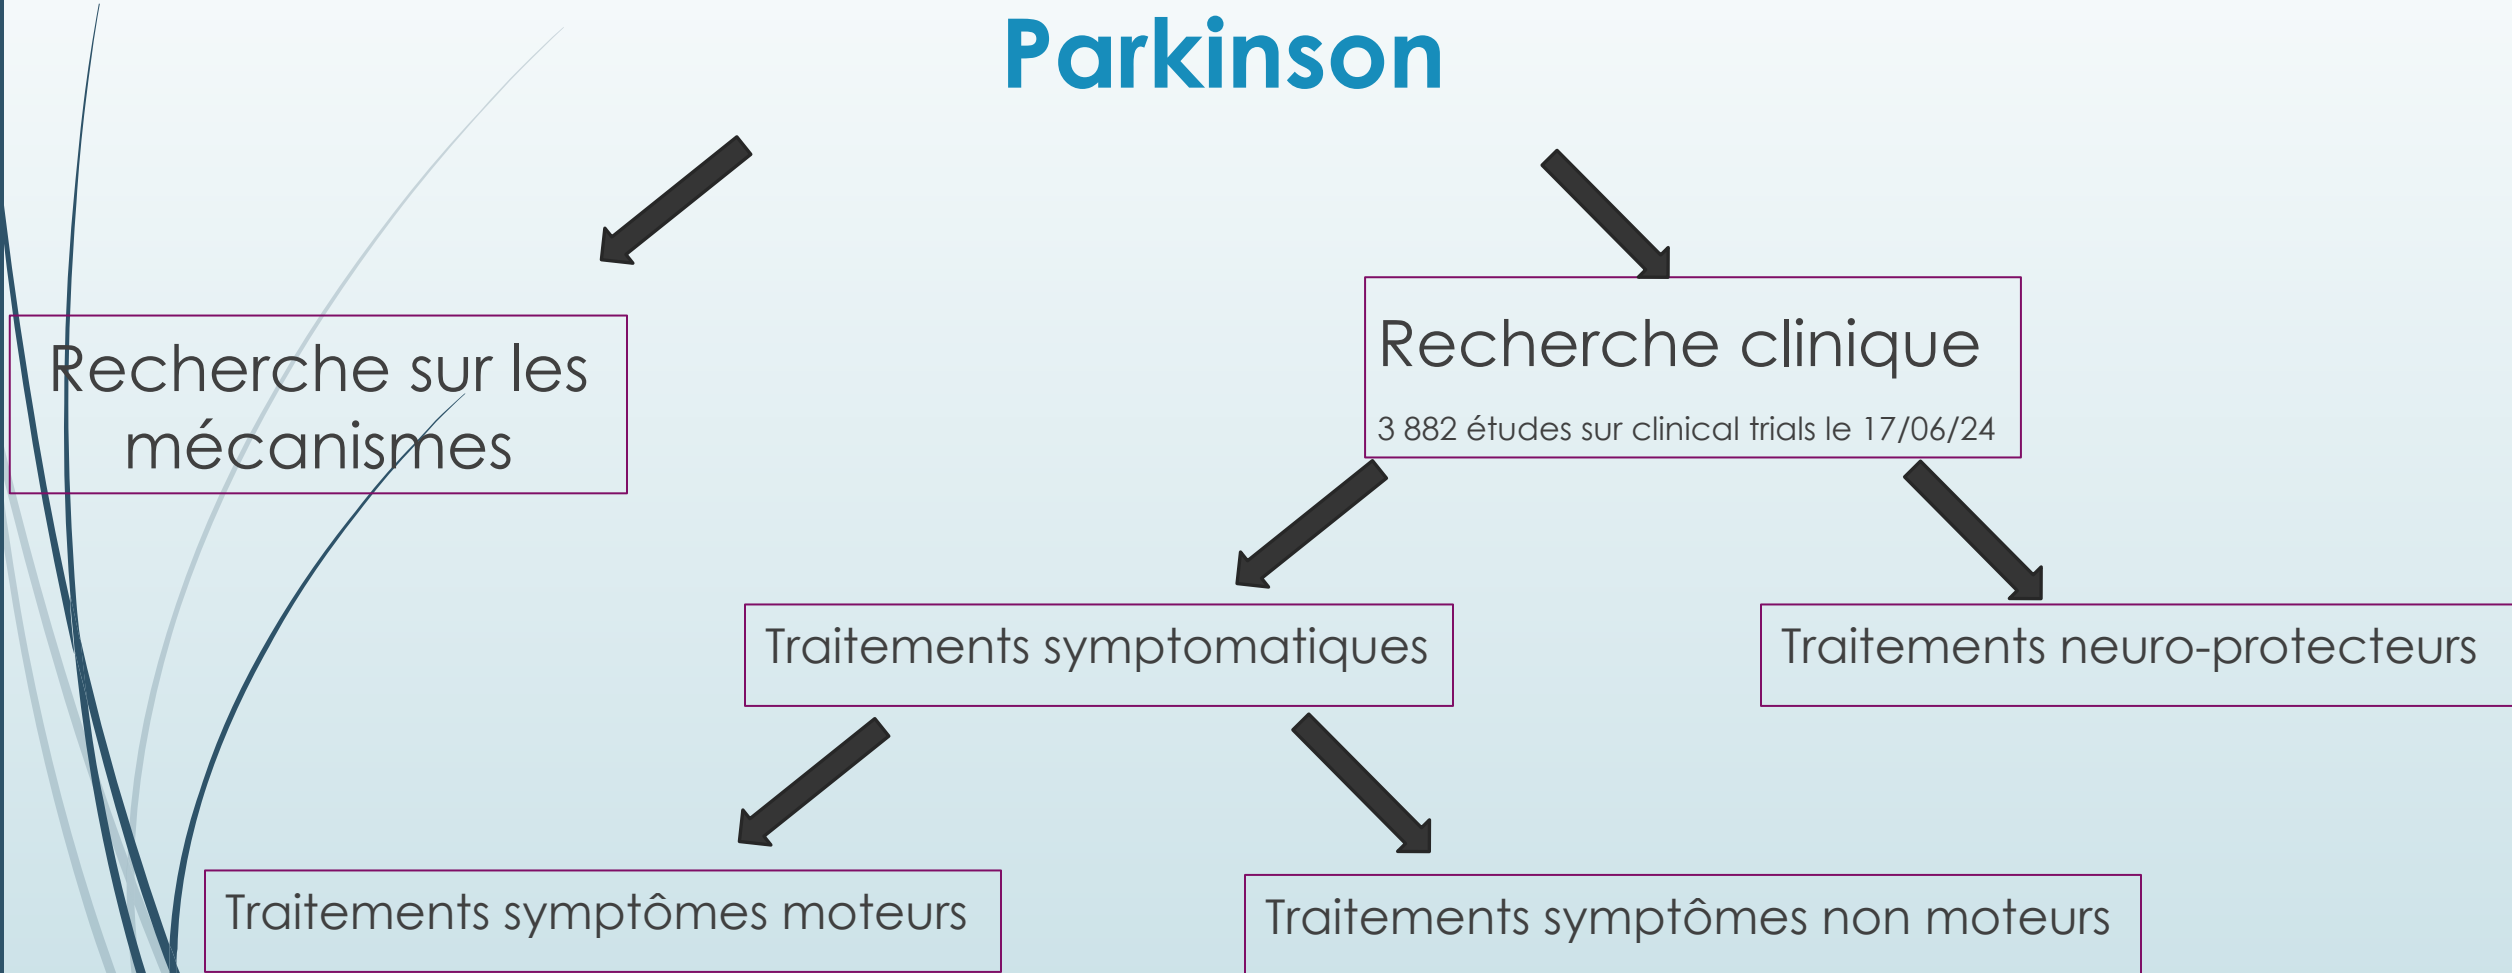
Parkinson

Recherche sur les mécanismes

Recherche clinique

3 882 études sur clinical trials le 17/06/24

Traitements symptomatiques

Traitements neuro-protecteurs

Traitements symptômes moteurs

Traitements symptômes non moteurs